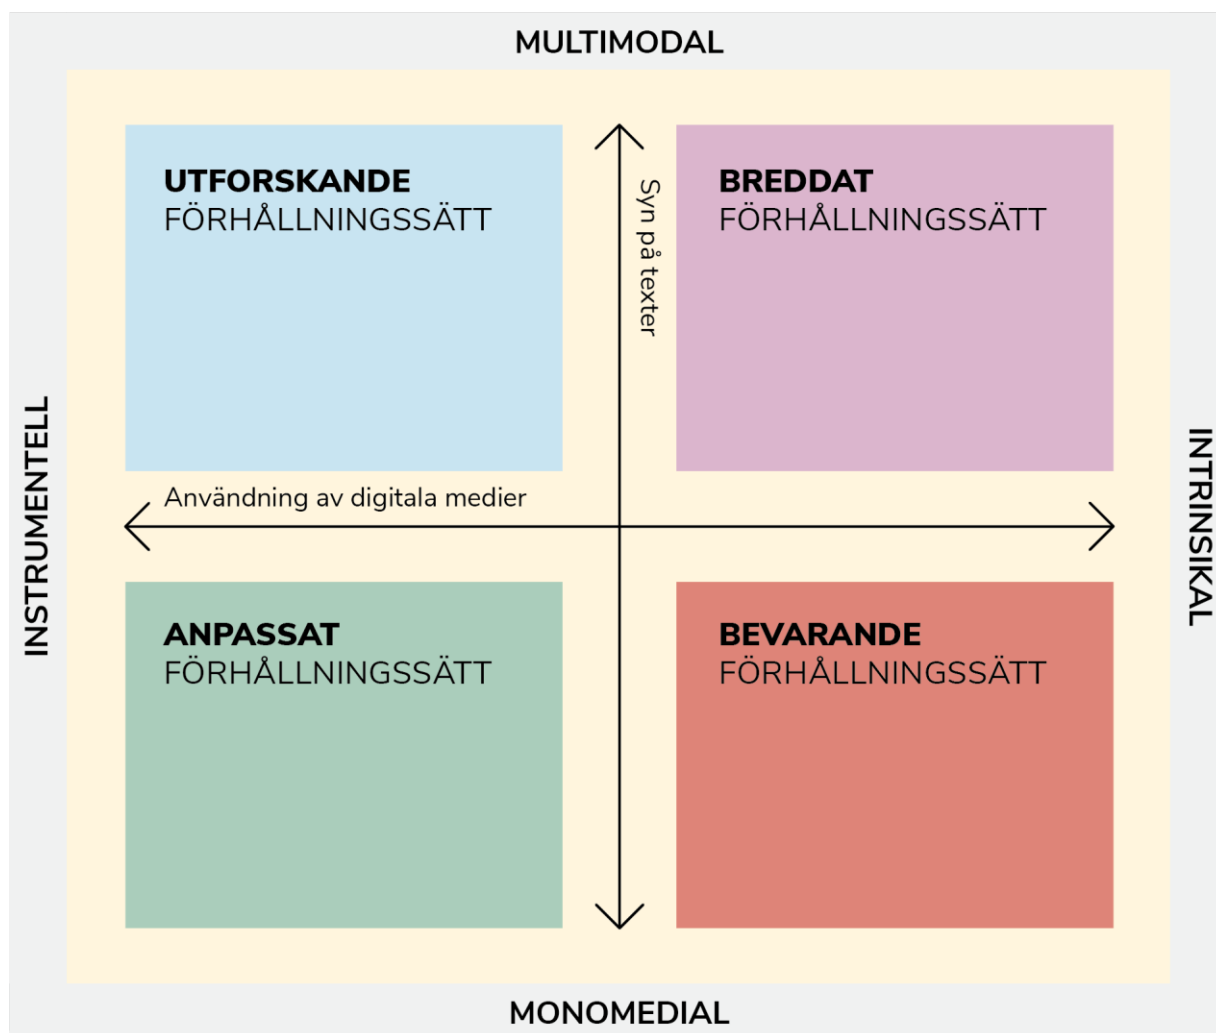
MULTIMODAL

INSTRUMENTELL

INTRINSIKAL

UTFORSKANDE
FÖRHÅLLNINGSSÄTT

Syn på texter

BREDDAT
FÖRHÅLLNINGSSÄTT

Användning av digitala medier

ANPASSAT
FÖRHÅLLNINGSSÄTT

BEVARANDE
FÖRHÅLLNINGSSÄTT

MONOMEDIAL